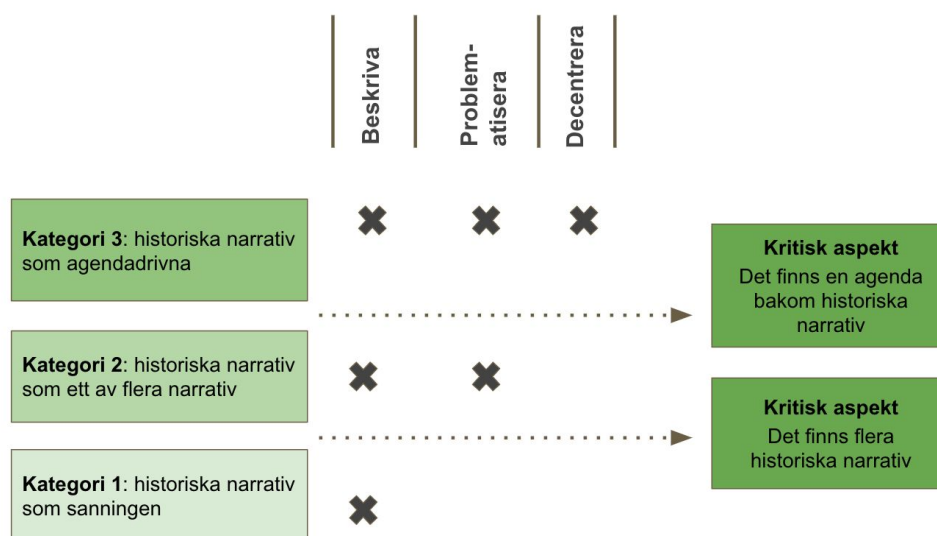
Beskriva

Problem-atisera

Decentrera

**Kategori 3**: historiska narrativ som agendadrivna

**Kritisk aspekt**
Det finns en agenda bakom historiska narrativ

**Kategori 2**: historiska narrativ som ett av flera narrativ

**Kritisk aspekt**
Det finns flera historiska narrativ

**Kategori 1**: historiska narrativ som sanningen